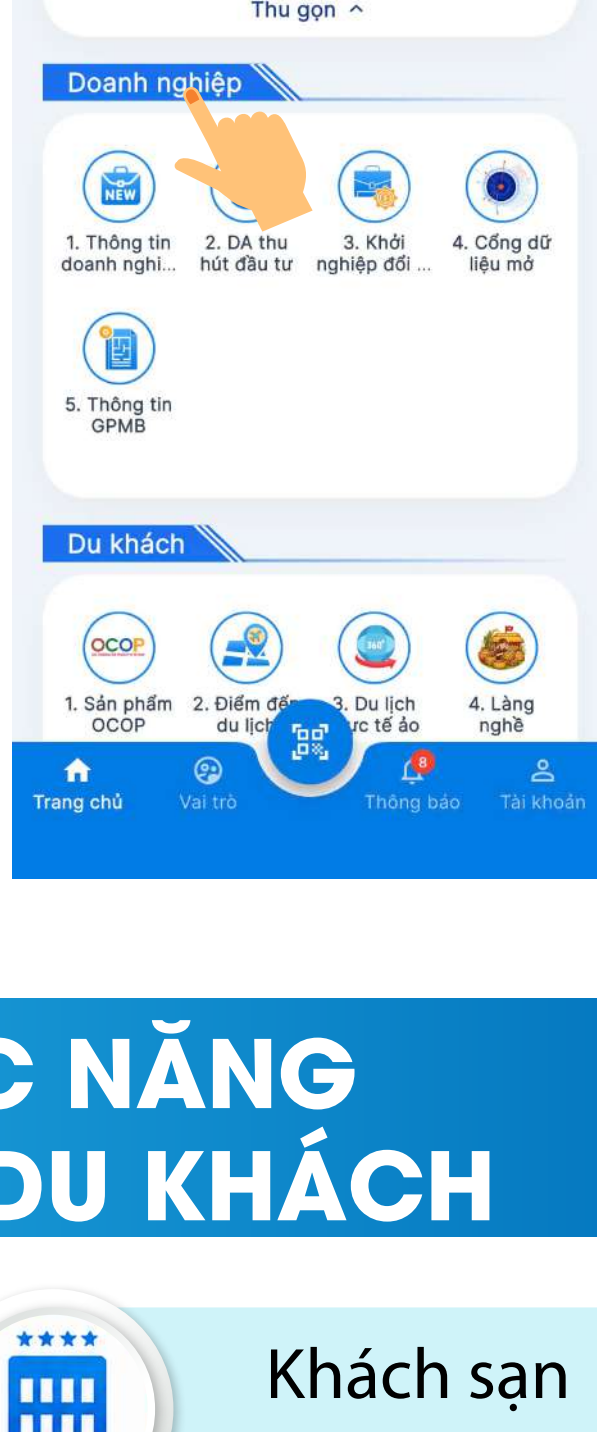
Thu gọn ^

Doanh nghiệp

NEW

1. Thông tin doanh nghi...

2. DA thu hút đầu tư

3. Khởi nghiệp đổi ...

4. Cổng dữ liệu mở

5. Thông tin GPMB

Du khách

OCOP

1. Sản phẩm OCOP

2. Điểm đến du lịch

360°

3. Du lịch thực tế ảo

4. Làng nghề

Trang chủ

Vai trò

8

Thông báo

Tài khoản

C NĂNG
DU KHÁCH

Khách sạn